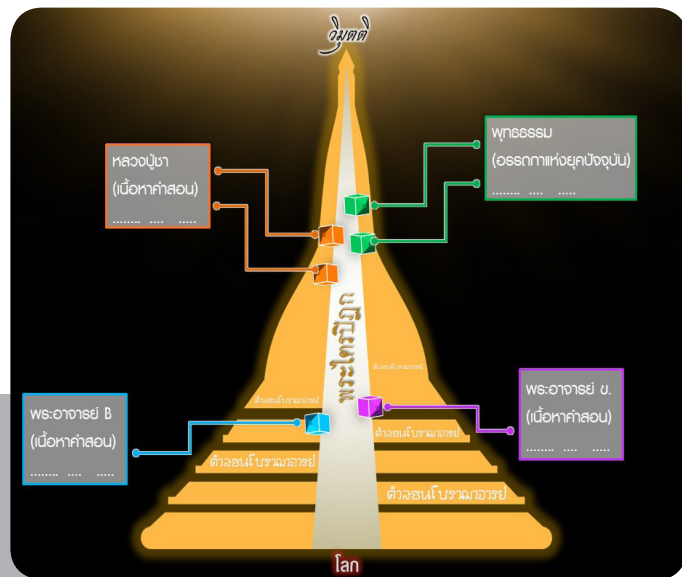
วิมุตติ

หลวงปู่ชา
(เนื้อหาคำสอน)
........ .... .....

พุทธธรรม
(อรรถกถาแห่งยุคปัจจุบัน)
........ .... .....

ปฏิปทา

คำสอนโบราณจารย์

คำสอนโบราณจารย์

พระอาจารย์ ข.
(เนื้อหาคำสอน)
........ .... .....

พระอาจารย์ ก
(เนื้อหาคำสอน)
........ .... .....

คำสอนโบราณจารย์

คำสอนโบราณจารย์

คำสอนโบราณจารย์

โลก